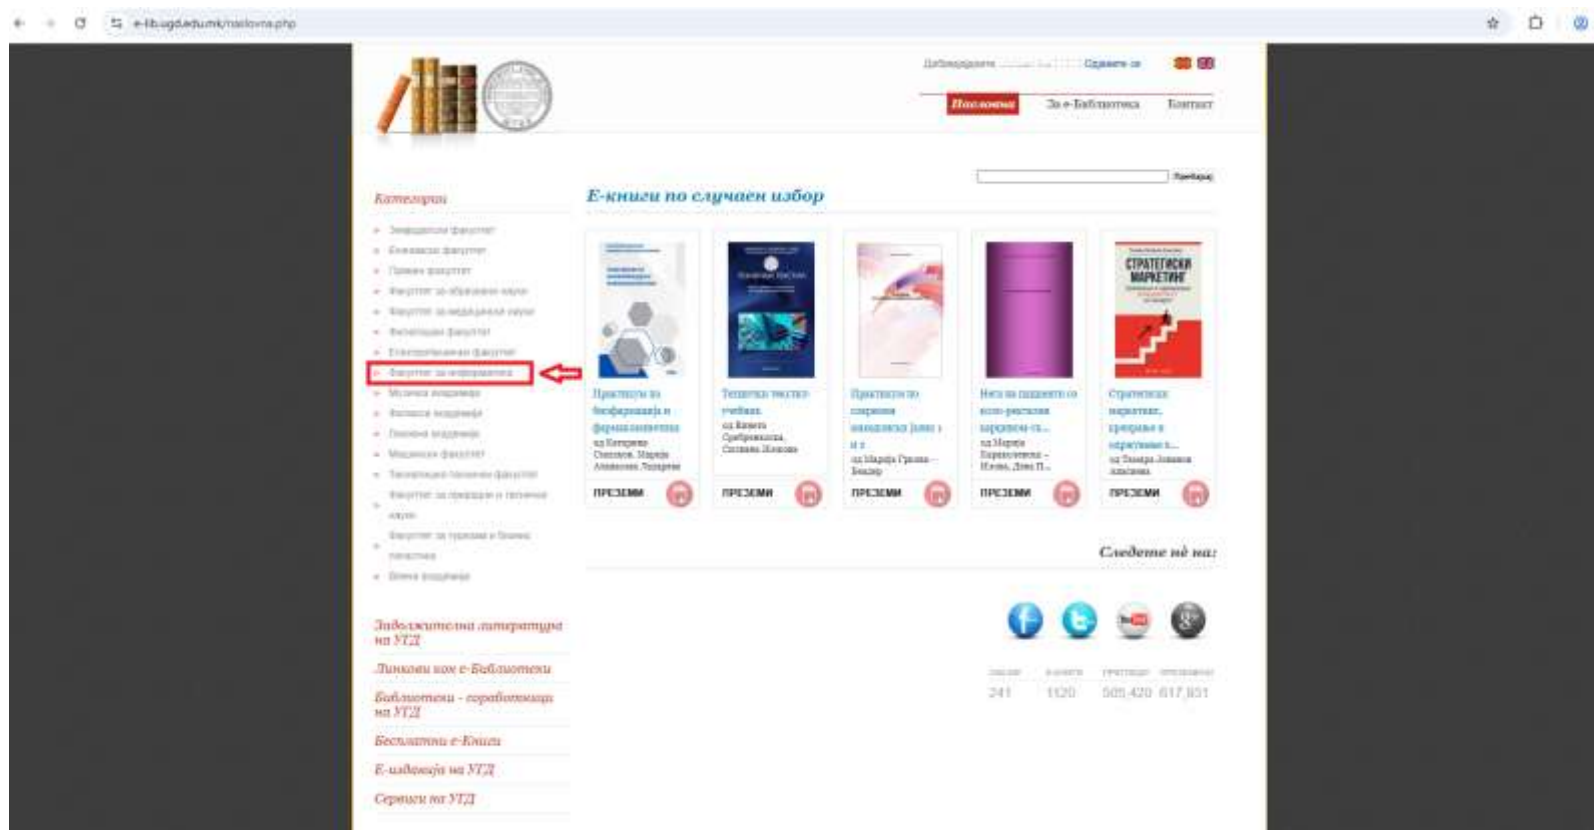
e-lib.ugd.edu.mk/naslovna.php

Добредојдовте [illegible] Одјавете се

Насловна За е-Библиотека Контакт

Пребарај

Категории

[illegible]
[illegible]
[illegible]
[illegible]
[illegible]
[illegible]
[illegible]
Факултет за информатика
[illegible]
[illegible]
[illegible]
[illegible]
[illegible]
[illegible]
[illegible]
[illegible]

Задолжителна литература на УГД
Линкови кон е-Библиотеки
Библиотеки - соработници на УГД
Бесплатни е-Книги
Е-изданија на УГД
Сервиси на УГД

Е-книги по случаен избор

Практикум по биофармација и фармакокинетика
од Катерина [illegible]
ПРЕЗЕМИ

Тематски текстуелни учебник
од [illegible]
ПРЕЗЕМИ

Практикум по современ македонски јазик и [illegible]
од Марија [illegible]
ПРЕЗЕМИ

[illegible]
од Марија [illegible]
ПРЕЗЕМИ

СТРАТЕГИСКИ МАРКЕТИНГ
Стратегиски маркетинг, креирање и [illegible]
од Тамара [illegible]
ПРЕЗЕМИ

Следете нè на:

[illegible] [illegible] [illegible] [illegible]
241 1120 505 420 617 851